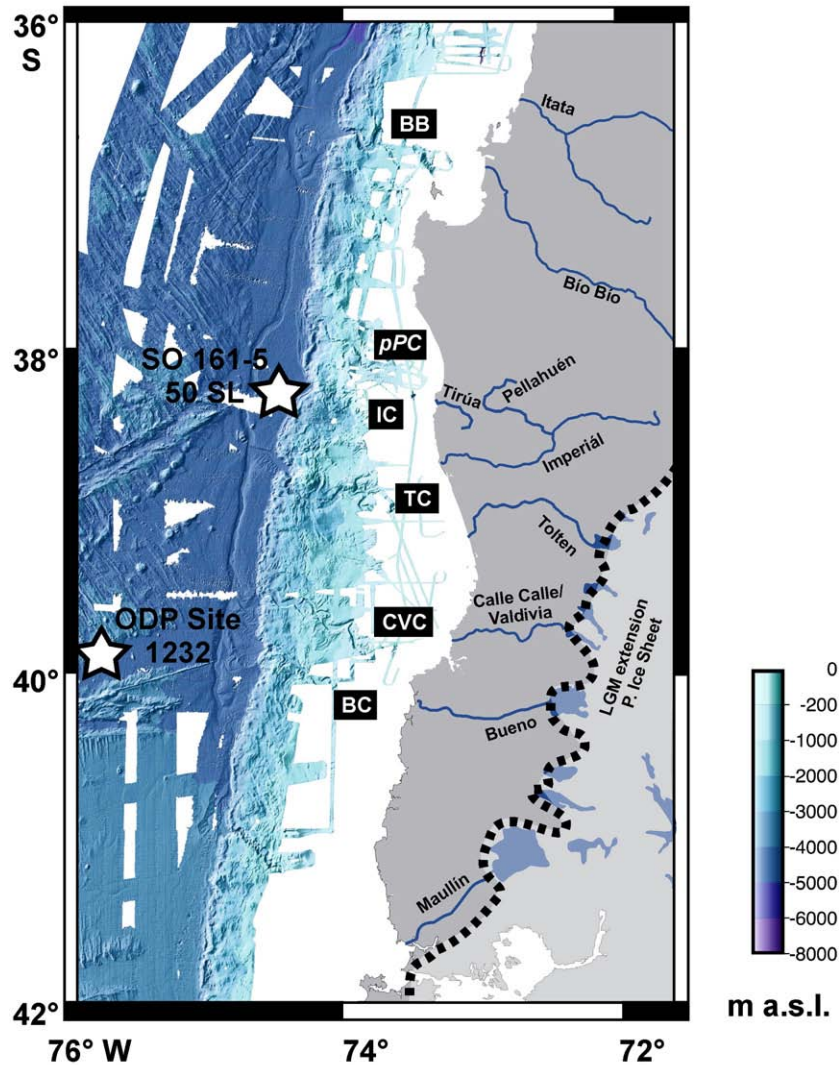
36°
S

Itata
BB
Bío Bío
38°
pPC
SO 161-5
50 SL
Tirúa
Pellahuén
IC
Imperiál
TC
Tolten
Calle Calle/
Valdivia
CVC
ODP Site
1232
LGM extension
P. Ice Sheet
40°
BC
Bueno
Maullín
42°

0
-200
-1000
-2000
-3000
-4000
-5000
-6000
-8000
m a.s.l.

76° W
74°
72°